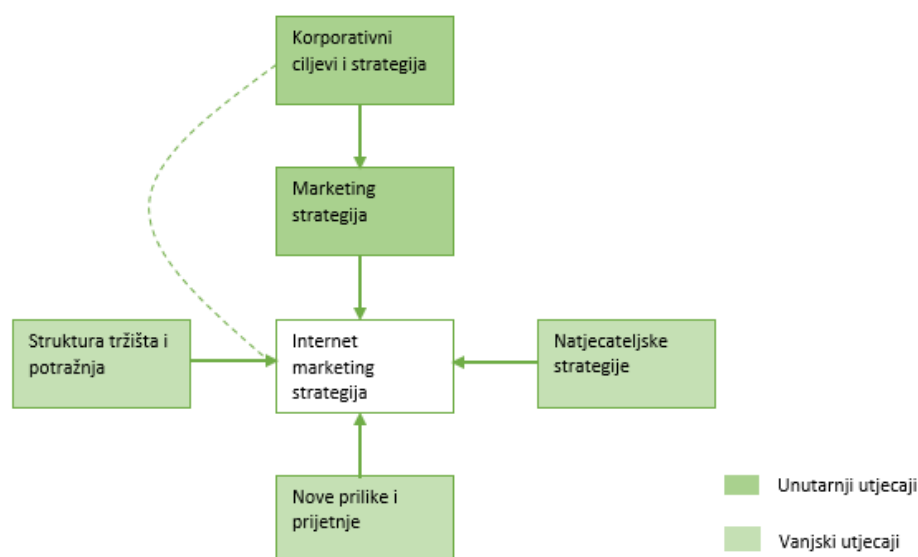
Korporativni ciljevi i strategija

Marketing strategija

Struktura tržišta i potražnja

Internet marketing strategija

Natjecateljske strategije

Nove prilike i prijetnje

Unutarnji utjecaji

Vanjski utjecaji